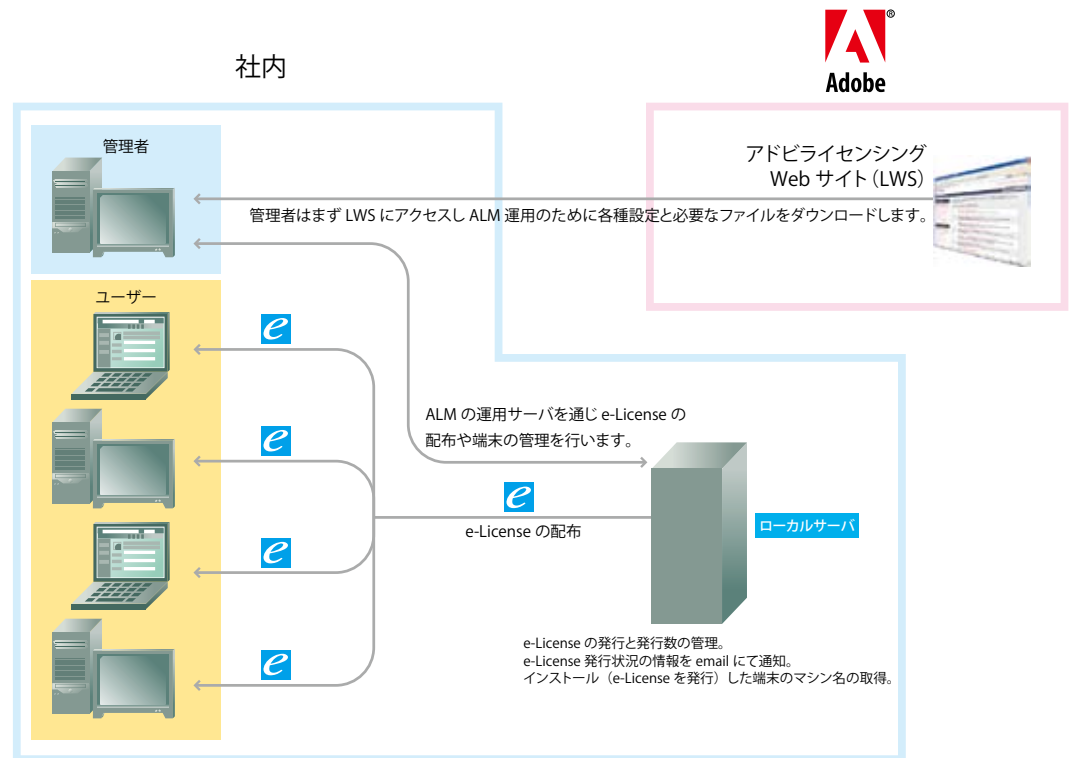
社内

Adobe®

管理者

アドビライセンシング
Web サイト（LWS）

管理者はまず LWS にアクセスし ALM 運用のために各種設定と必要なファイルをダウンロードします。

ユーザー

e

e

e

e

ALM の運用サーバを通じ e-License の配布や端末の管理を行います。

e

e-License の配布

ローカルサーバ

e-License の発行と発行数の管理。
e-License 発行状況の情報を email にて通知。
インストール（e-License を発行）した端末のマシン名の取得。